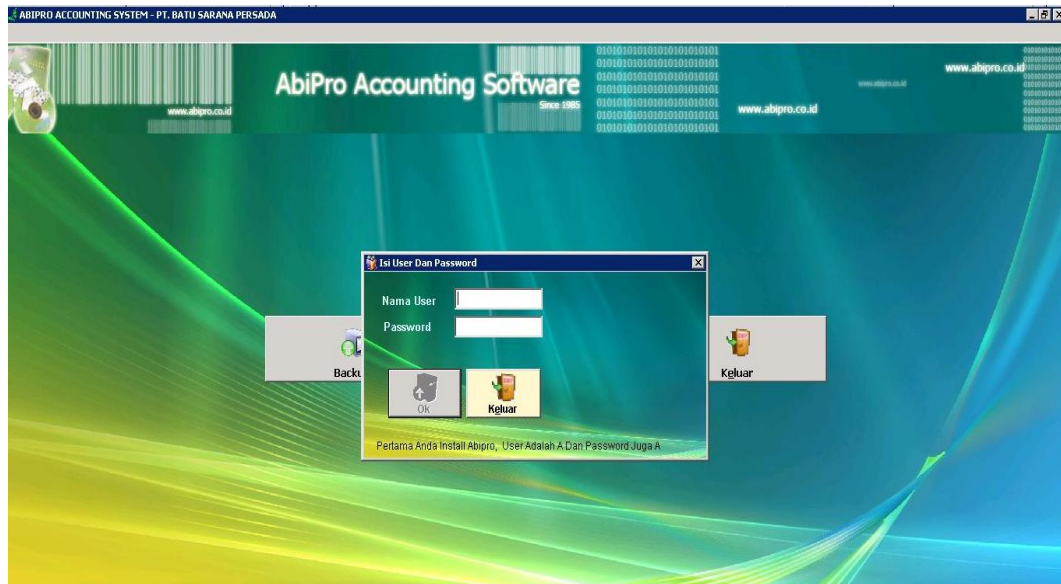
ABIPRO ACCOUNTING SYSTEM - PT. BATU SARANA PERSADA

www.abipro.co.id

AbiPro Accounting Software

Since 1985

0101010101010101010101
0101010101010101010101
0101010101010101010101
0101010101010101010101
0101010101010101010101
0101010101010101010101
0101010101010101010101
0101010101010101010101

www.abipro.co.id

www.abipro.co.id

Isi User Dan Password

Nama User

Password

Backu

Ok

Keluar

Keluar

Pertama Anda Install Abipro, User Adalah A Dan Password Juga A